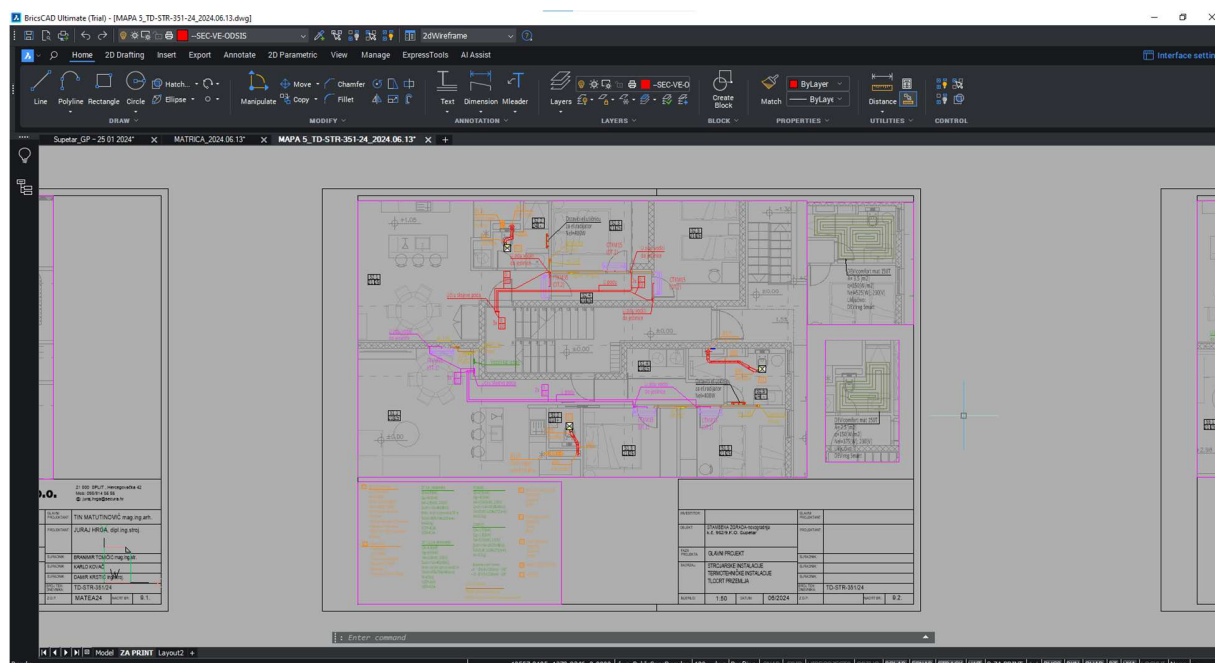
BricsCAD Ultimate (Trial) - [MAPA 5_TD-STR-351-24_2024.06.13.dwg]

--SEC-VE-ODSIS

2dWireframe

Home 2D Drafting Insert Export Annotate 2D Parametric View Manage ExpressTools AI Assist

Interface settin

Line Polyline Rectangle Circle Hatch... Ellipse

DRAW

Manipulate Move Copy Chamfer Fillet

MODIFY

Text Dimension Mleader

ANNOTATION

Layers --SEC-VE-O

LAYERS

Create Block

BLOCK

Match ByLayer ByLaye

PROPERTIES

Distance

UTILITIES

CONTROL

Supetar_GP - 25 01 2024* × MATRICA_2024.06.13* × MAPA 5_TD-STR-351-24_2024.06.13* × +

TIN MATUTINOVIĆ mag.ing.arh.

JURAJ HRGA, dipl.ing.stroj.

BRANIMIR TOMIČIĆ mag.ing.el.

KARLO KOVAČ

DAMIR KRSTIĆ

TD-STR-351/24

MATEA24

9.1.

STAMBENA ZGRADA

GLAVNI PROJEKT

STROJARSKE INSTALACIJE TERMOTEHNIČKE INSTALACIJE TLOCRT PRIZEMLJA

1:50

06/2024

TD-STR-351/24

9.2.

: Enter command

Model ZA PRINT Layout2 +